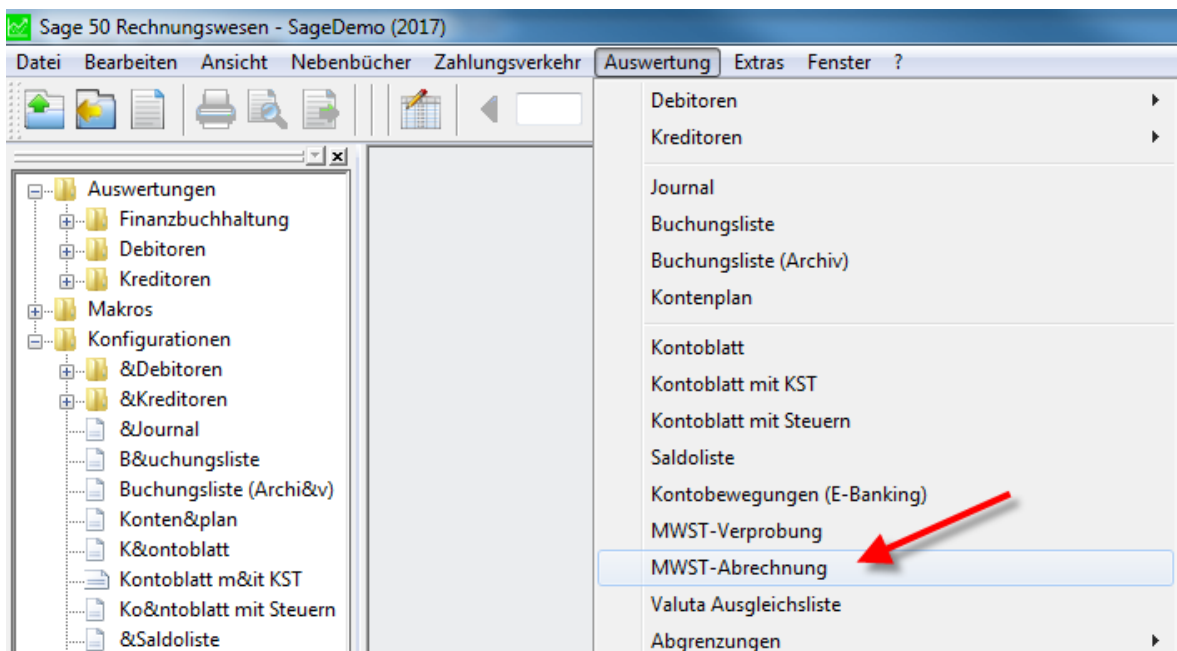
Sage 50 Rechnungswesen - SageDemo (2017)

Datei Bearbeiten Ansicht Nebenbücher Zahlungsverkehr Auswertung Extras Fenster ?

Auswertungen
Finanzbuchhaltung
Debitoren
Kreditoren
Makros
Konfigurationen
&Debitoren
&Kreditoren
&Journal
B&uchungsliste
Buchungsliste (Archi&v)
Konten&plan
K&ontoblatt
Kontoblatt m&it KST
Ko&ntoblatt mit Steuern
&Saldoliste

Debitoren
Kreditoren
Journal
Buchungsliste
Buchungsliste (Archiv)
Kontenplan
Kontoblatt
Kontoblatt mit KST
Kontoblatt mit Steuern
Saldoliste
Kontobewegungen (E-Banking)
MWST-Verprobung
MWST-Abrechnung
Valuta Ausgleichsliste
Abgrenzungen